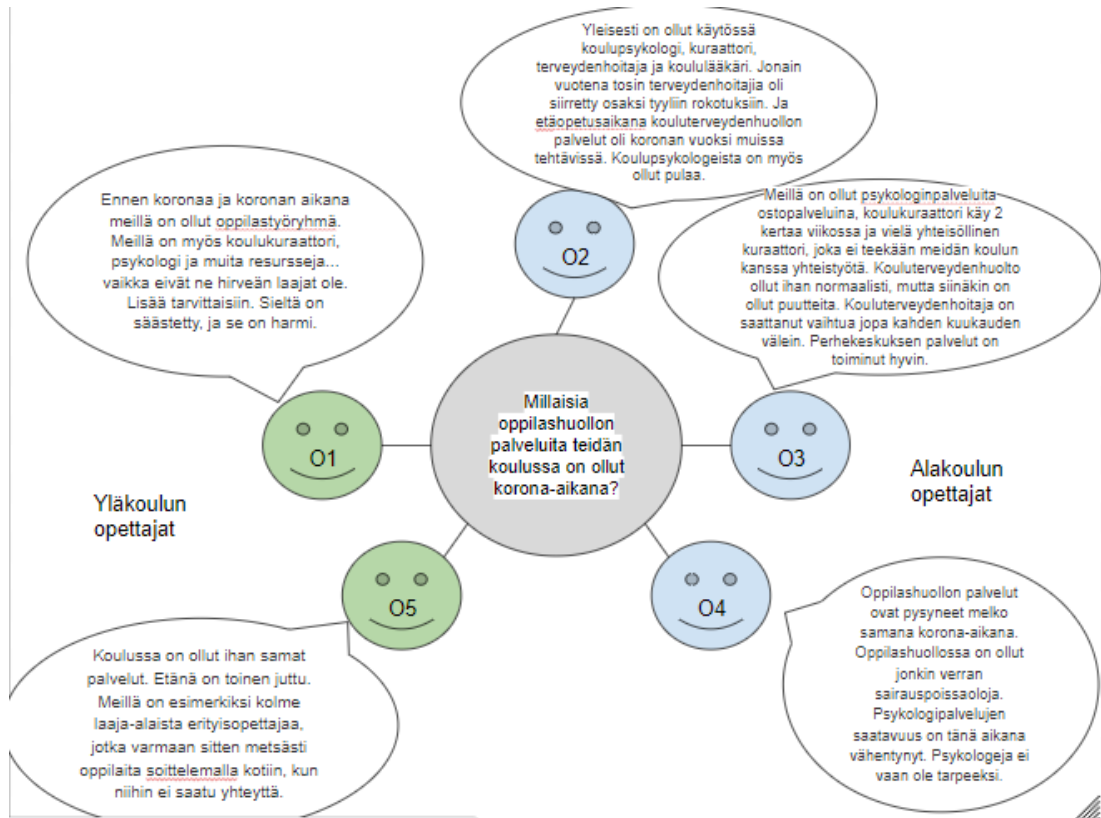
Yleisesti on ollut käytössä koulupsykologi, kuraattori, terveydenhoitaja ja koululääkäri. Jonain vuotena tosin terveydenhoitajia oli siirretty osaksi tyyliin rokotuksiin. Ja etäopetusaikana kouluterveydenhuollon palvelut oli koronan vuoksi muissa tehtävissä. Koulupsykologeista on myös ollut pulaa.

Ennen koronaa ja koronan aikana meillä on ollut oppilastyöryhmä. Meillä on myös koulukuraattori, psykologi ja muita resursseja… vaikka eivät ne hirveän laajat ole. Lisää tarvittaisiin. Sieltä on säästetty, ja se on harmi.

O2

Meillä on ollut psykologinpalveluita ostopalveluina, koulukuraattori käy 2 kertaa viikossa ja vielä yhteisöllinen kuraattori, joka ei teekään meidän koulun kanssa yhteistyötä. Kouluterveydenhuolto ollut ihan normaalisti, mutta siinäkin on ollut puutteita. Kouluterveydenhoitaja on saattanut vaihtua jopa kahden kuukauden välein. Perhekeskuksen palvelut on toiminut hyvin.

O1

Millaisia oppilashuollon palveluita teidän koulussa on ollut korona-aikana?

O3

Alakoulun opettajat

Yläkoulun opettajat

O5

O4

Oppilashuollon palvelut ovat pysyneet melko samana korona-aikana. Oppilashuollossa on ollut jonkin verran sairauspoissaoloja. Psykologipalvelujen saatavuus on tänä aikana vähentynyt. Psykologeja ei vaan ole tarpeeksi.

Koulussa on ollut ihan samat palvelut. Etänä on toinen juttu. Meillä on esimerkiksi kolme laaja-alaista erityisopettajaa, jotka varmaan sitten metsästi oppilaita soittelemalla kotiin, kun niihin ei saatu yhteyttä.